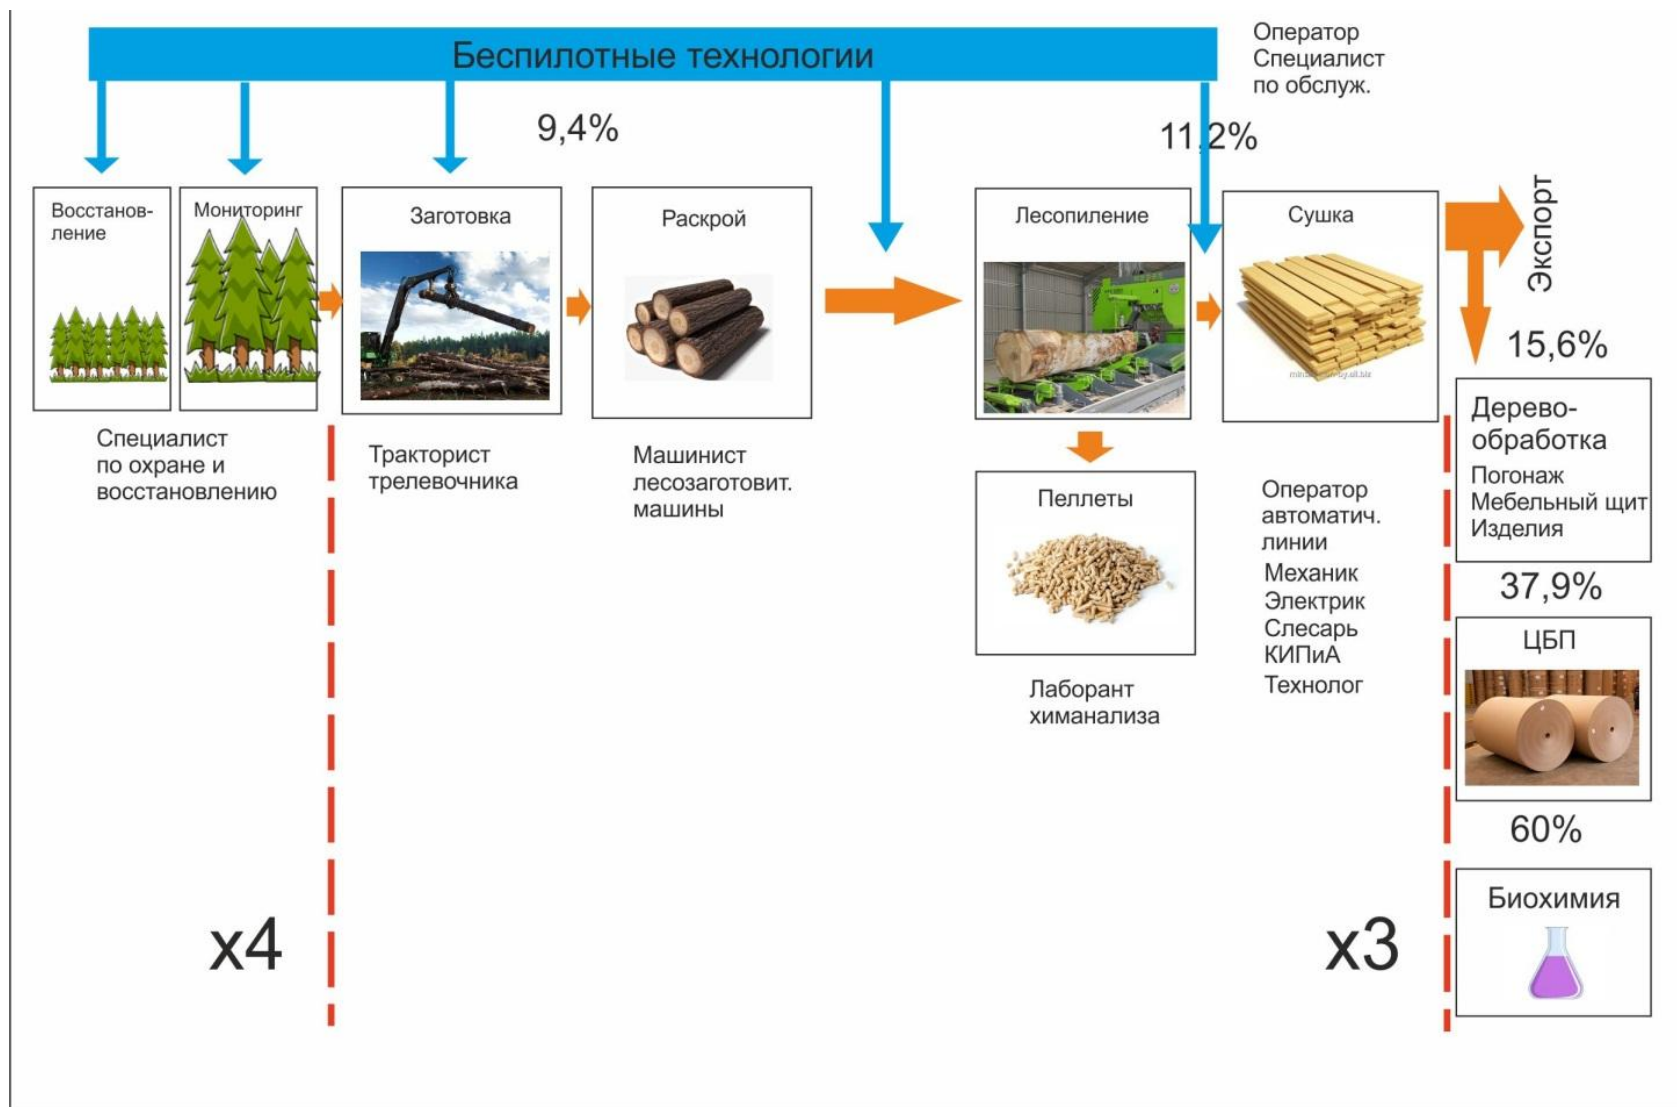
Беспилотные технологии

Оператор
Специалист
по обслуж.

9,4%

11,2%

Восстановление

Мониторинг

Заготовка

Раскрой

Лесопиление

Сушка

Экспорт

15,6%

Специалист по охране и восстановлению

Тракторист трелевочника

Машинист лесозаготовит. машины

Пеллеты

Лаборант химанализа

Оператор автоматич. линии
Механик
Электрик
Слесарь
КИПиА
Технолог

Деревообработка
Погонаж
Мебельный щит
Изделия

37,9%

ЦБП

60%

Биохимия

x4

x3